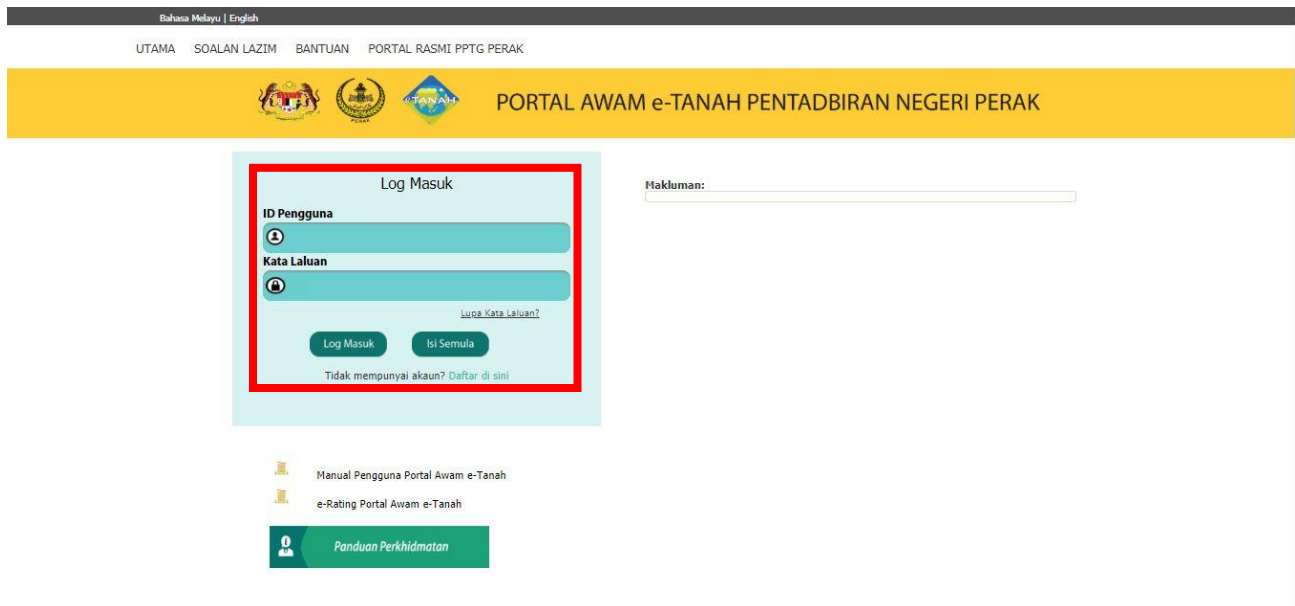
Bahasa Melayu | English

UTAMA SOALAN LAZIM BANTUAN PORTAL RASMI PPTG PERAK

eTANAH

PORTAL AWAM e-TANAH PENTADBIRAN NEGERI PERAK

Log Masuk

ID Pengguna

Kata Laluan

Lupa Kata Laluan?

Log Masuk Isi Semula

Tidak mempunyai akaun? Daftar di sini

Makluman:

Manual Pengguna Portal Awam e-Tanah

e-Rating Portal Awam e-Tanah

Panduan Perkhidmatan